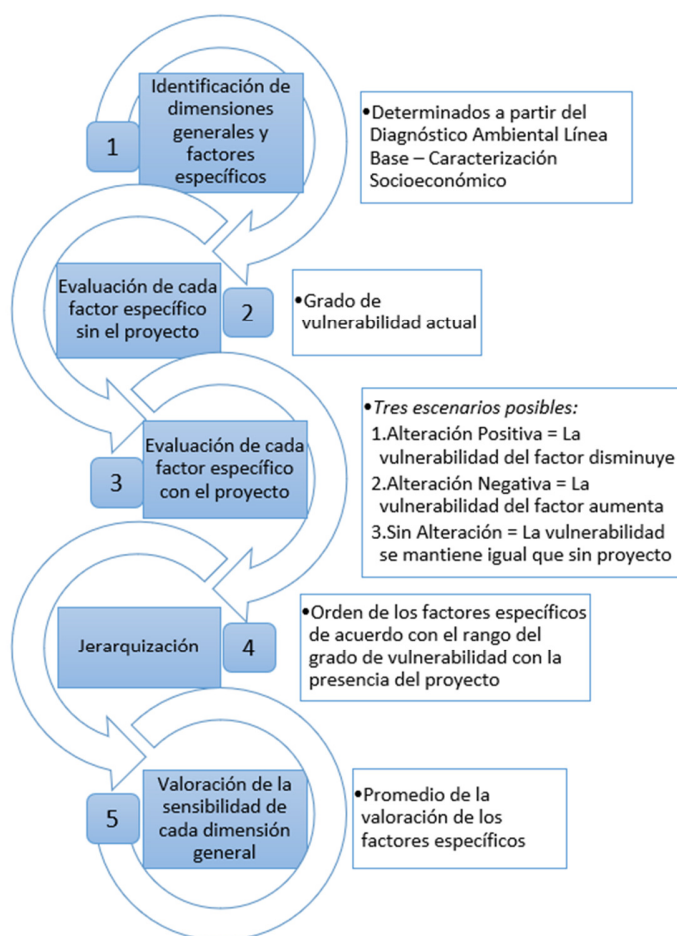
1

Identificación de dimensiones generales y factores específicos

•Determinados a partir del Diagnóstico Ambiental Línea Base – Caracterización Socioeconómico

Evaluación de cada factor específico sin el proyecto

2

•Grado de vulnerabilidad actual

3

Evaluación de cada factor específico con el proyecto

•*Tres escenarios posibles:*
1.Alteración Positiva = La vulnerabilidad del factor disminuye
2.Alteración Negativa = La vulnerabilidad del factor aumenta
3.Sin Alteración = La vulnerabilidad se mantiene igual que sin proyecto

Jerarquización

4

•Orden de los factores específicos de acuerdo con el rango del grado de vulnerabilidad con la presencia del proyecto

5

Valoración de la sensibilidad de cada dimensión general

•Promedio de la valoración de los factores específicos